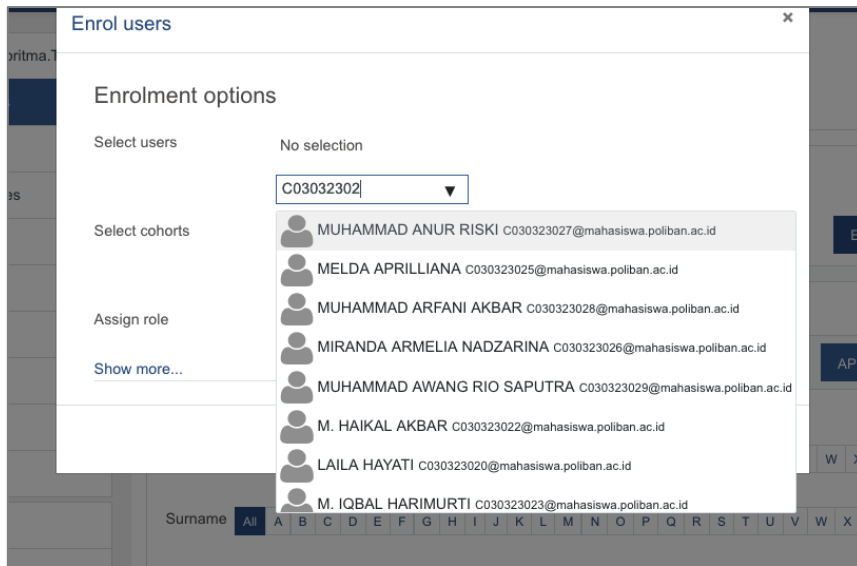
Enrol users

×

Enrolment options

Select users

No selection

C03032302

Select cohorts

Assign role

Show more...

MUHAMMAD ANUR RISKI C030323027@mahasiswa.poliban.ac.id
MELDA APRILLIANA C030323025@mahasiswa.poliban.ac.id
MUHAMMAD ARFANI AKBAR C030323028@mahasiswa.poliban.ac.id
MIRANDA ARMELIA NADZARINA C030323026@mahasiswa.poliban.ac.id
MUHAMMAD AWANG RIO SAPUTRA C030323029@mahasiswa.poliban.ac.id
M. HAIKAL AKBAR C030323022@mahasiswa.poliban.ac.id
LAILA HAYATI C030323020@mahasiswa.poliban.ac.id
M. IQBAL HARIMURTI C030323023@mahasiswa.poliban.ac.id

pritma.T

es

E

AP

W X

Surname All A B C D E F G H I J K L M N O P Q R S T U V W X